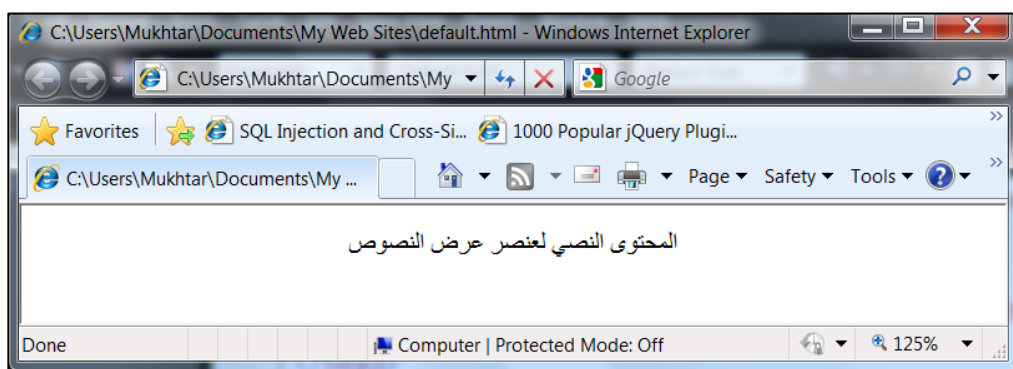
C:\Users\Mukhtar\Documents\My Web Sites\default.html - Windows Internet Explorer

C:\Users\Mukhtar\Documents\My

Google

Favorites

SQL Injection and Cross-Si...

1000 Popular jQuery Plugi...

C:\Users\Mukhtar\Documents\My ...

Page

Safety

Tools

المحتوى النصي لعنصر عرض النصوص

Done

Computer | Protected Mode: Off

125%